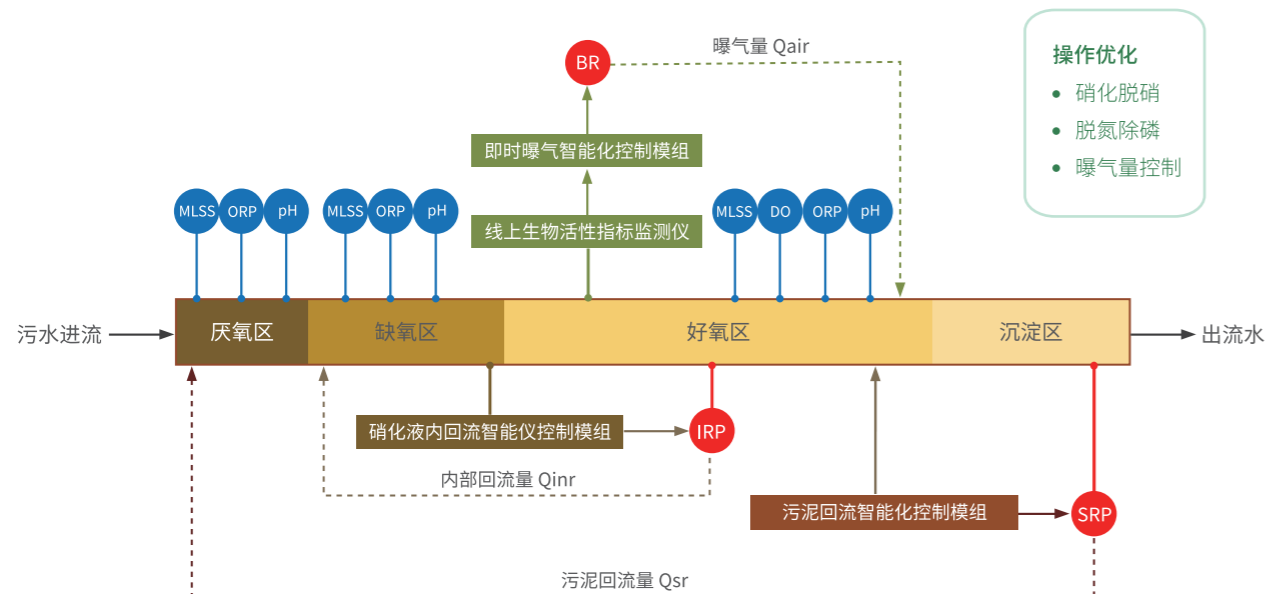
操作优化
• 硝化脱硝
• 脱氮除磷
• 曝气量控制

BR
曝气量 Qair
即时曝气智能化控制模组
线上生物活性指标监测仪

MLSS ORP pH
MLSS ORP pH
MLSS DO ORP pH

污水进流
厌氧区
缺氧区
好氧区
沉淀区
出流水

硝化液内回流智能仪控制模组
IRP
内部回流量 Qinr
污泥回流智能化控制模组
SRP
污泥回流量 Qsr